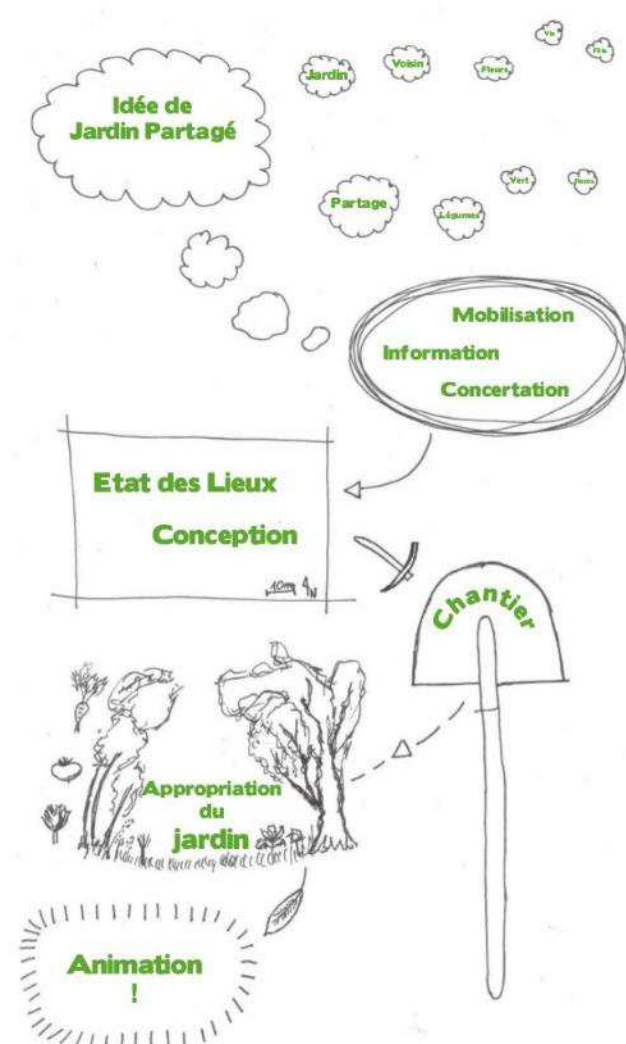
Idée de Jardin Partagé

Jardin

Voisin

Fleurs

Vie

Fête

Partage

Légumes

Vert

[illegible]

Mobilisation

Information

Concertation

Etat des Lieux

Conception

10m

N

Chantier

Appropriation du jardin

Animation !